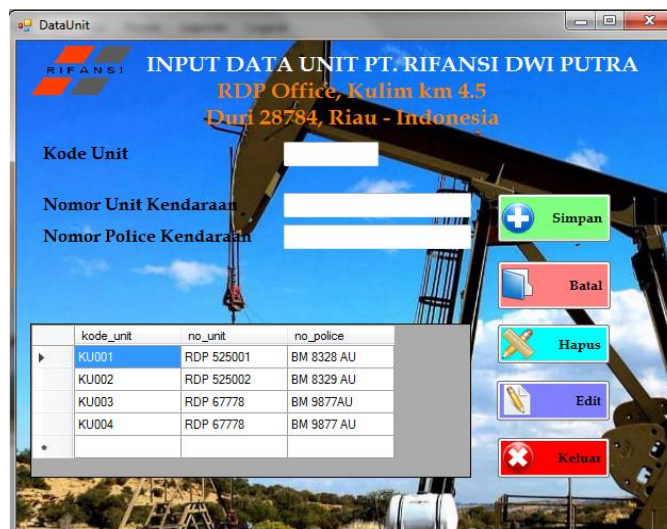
DataUnit

RIFANSI

INPUT DATA UNIT PT. RIFANSI DWI PUTRA
RDP Office, Kulim km 4.5
Duri 28784, Riau - Indonesia

Kode Unit

Nomor Unit Kendaraan

Nomor Police Kendaraan

Simpan

Batal

Hapus

Edit

Keluar

| | kode_unit | no_unit | no_police |
|---|---|---|---|
| ▸ | KU001 | RDP 525001 | BM 8328 AU |
| | KU002 | RDP 525002 | BM 8329 AU |
| | KU003 | RDP 67778 | BM 9877AU |
| | KU004 | RDP 67778 | BM 9877 AU |
| * | | | |